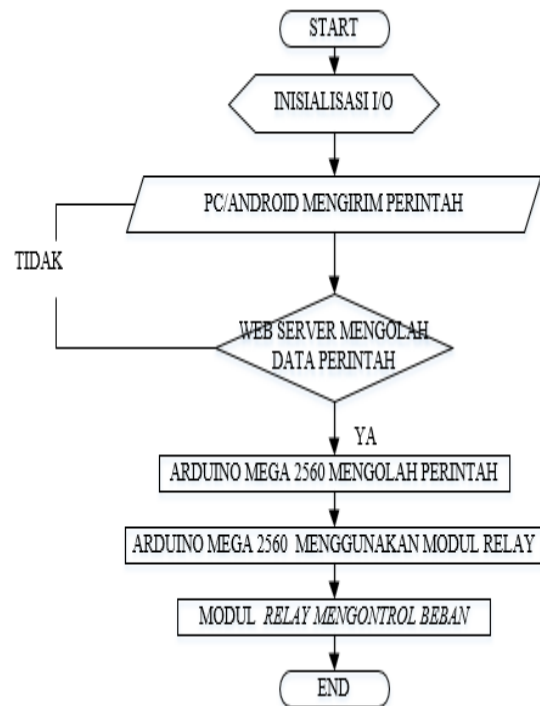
START

INISIALISASI I/O

PC/ANDROID MENGIRIM PERINTAH

TIDAK

WEB SERVER MENGOLAH DATA PERINTAH

YA

ARDUINO MEGA 2560 MENGOLAH PERINTAH

ARDUINO MEGA 2560 MENGGUNAKAN MODUL RELAY

MODUL RELAY MENGONTROL BEBAN

END